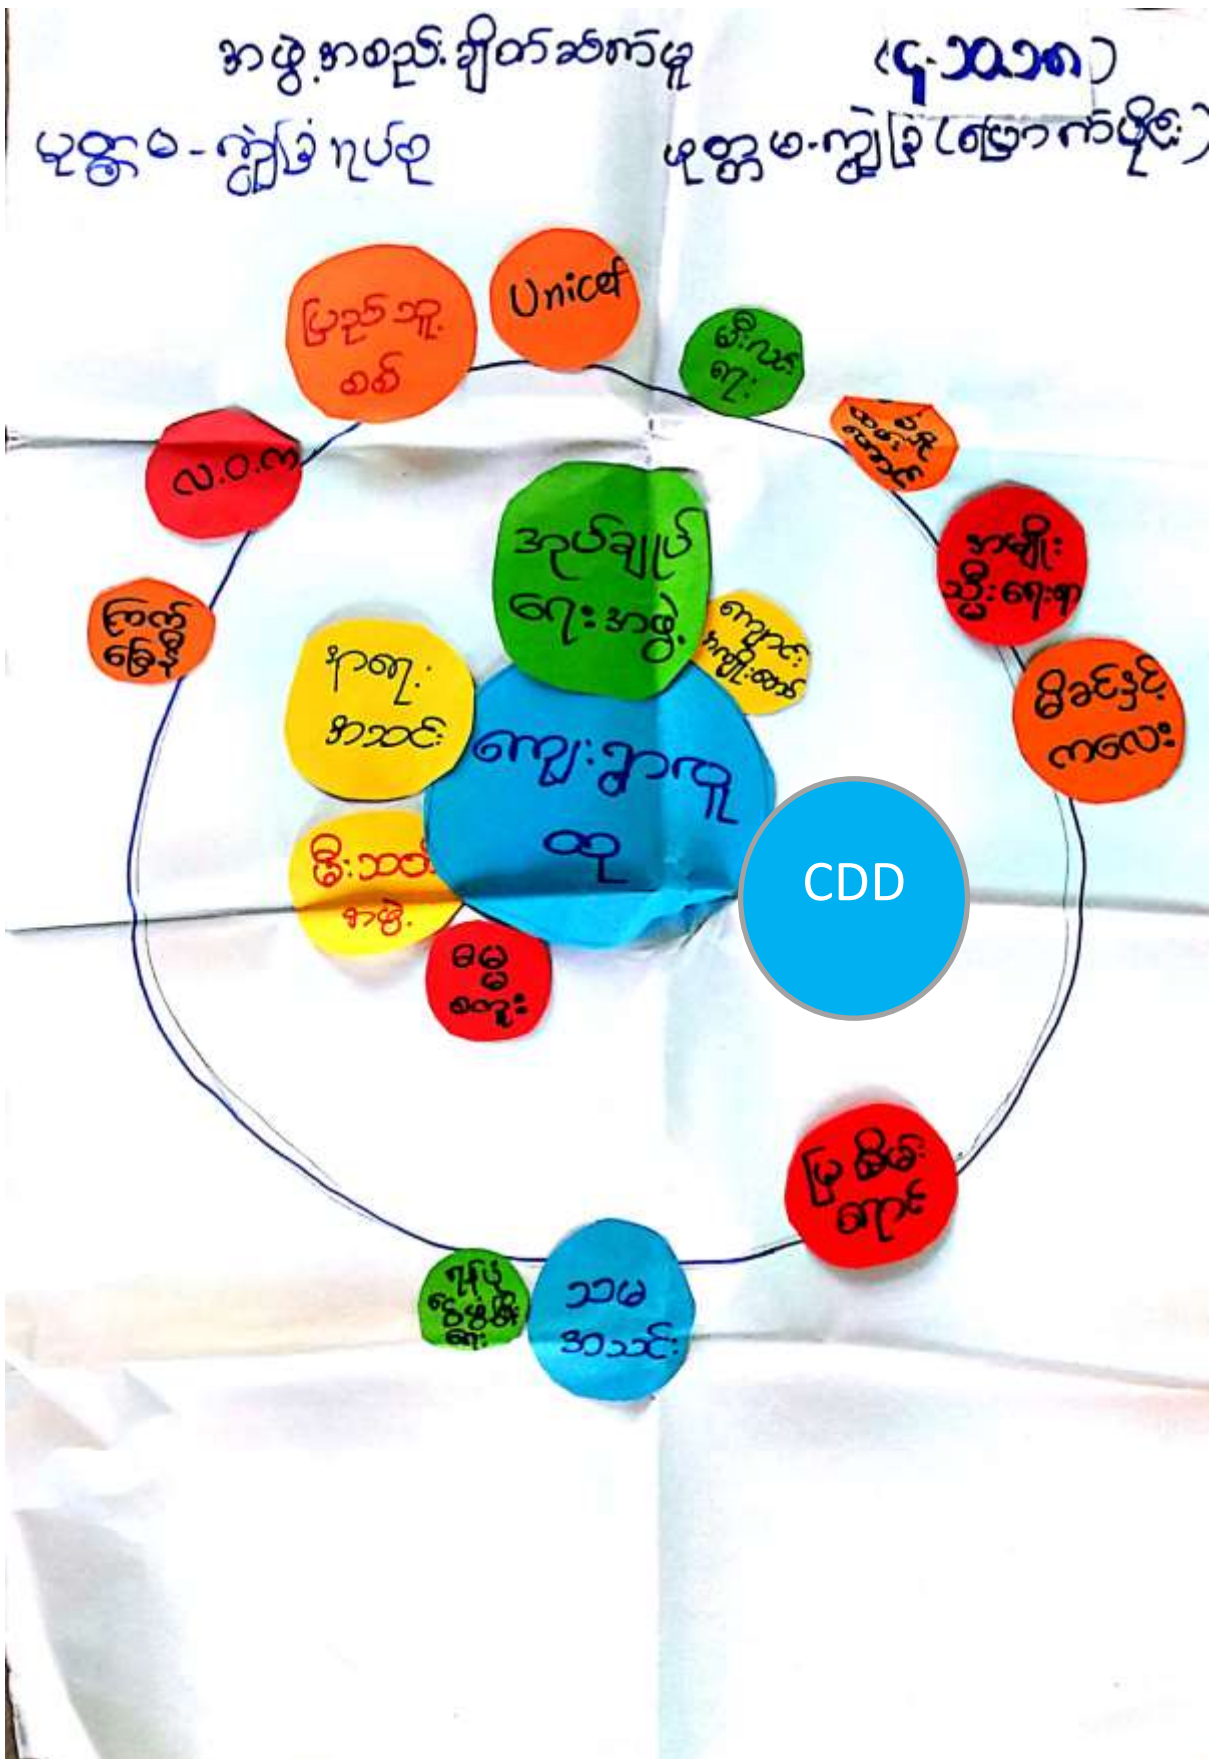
အဖွဲ့အစည်းချိတ်ဆက်မှု (၄-၁၁-၁၈)

ပုဇွန်တ-ကျွဲဖြူ ရပ်ရှ

ပုဇွန်တ-ကျွဲဖြူ (မြောက်ပိုင်း)

မြေညင်္ဘူးကုမ္ပဏီ

Unicef

ဆေးလန်

ရဲ

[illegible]

ဦးဆောင်

လ.ဝ.က

အမျိုးသမီးရေးရာ

ကြက်ခြေနီ

မိခင်နှင့်ကလေး

အုပ်ချုပ်ရေးအဖွဲ့

ကျောင်းကော်မီး

နာရေးအသင်း

ကျေးရွာလူထု

ဖြီးသတ်အဖွဲ့

CDD

ဓမ္မစကျင်း

မြို့မြစ်ကျောင်း

ရုပ်ရှင်ရုံစုံးများ

သာရေးအသင်း